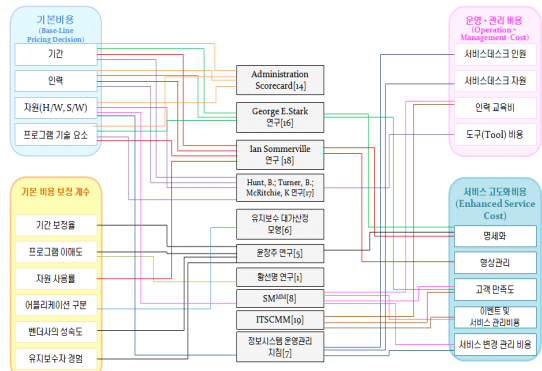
기본비용
(Base-Line Pricing Decision)

기간

인력

자원(H/W, S/W)

프로그램 기술 요소

기본 비용 보정 계수

기간 보정율

프로그램 이해도

자원 사용률

어플리케이션 구분

벤더사의 성숙도

유지보수자 경험

Administration Scorecard[14]

George E.Stark 연구[16]

Ian Sommerville 연구[18]

Hunt, B.; Turner, B.; McRitchie, K 연구[17]

유지보수 대가산정 모델[6]

윤창주 연구[5]

황선명 연구[1]

SM$^{MM}$[8]

ITSCMM[19]

정보시스템 운영관리 지침[7]

운영・관리 비용
(Operation・Management Cost)

서비스데스크 인원

서비스데스크 자원

인력 교육비

도구(Tool) 비용

서비스 고도화 비용
(Enhanced Service Cost)

명세화

형상관리

고객 만족도

이벤트 및 서비스 관리비용

서비스 변경 관리 비용